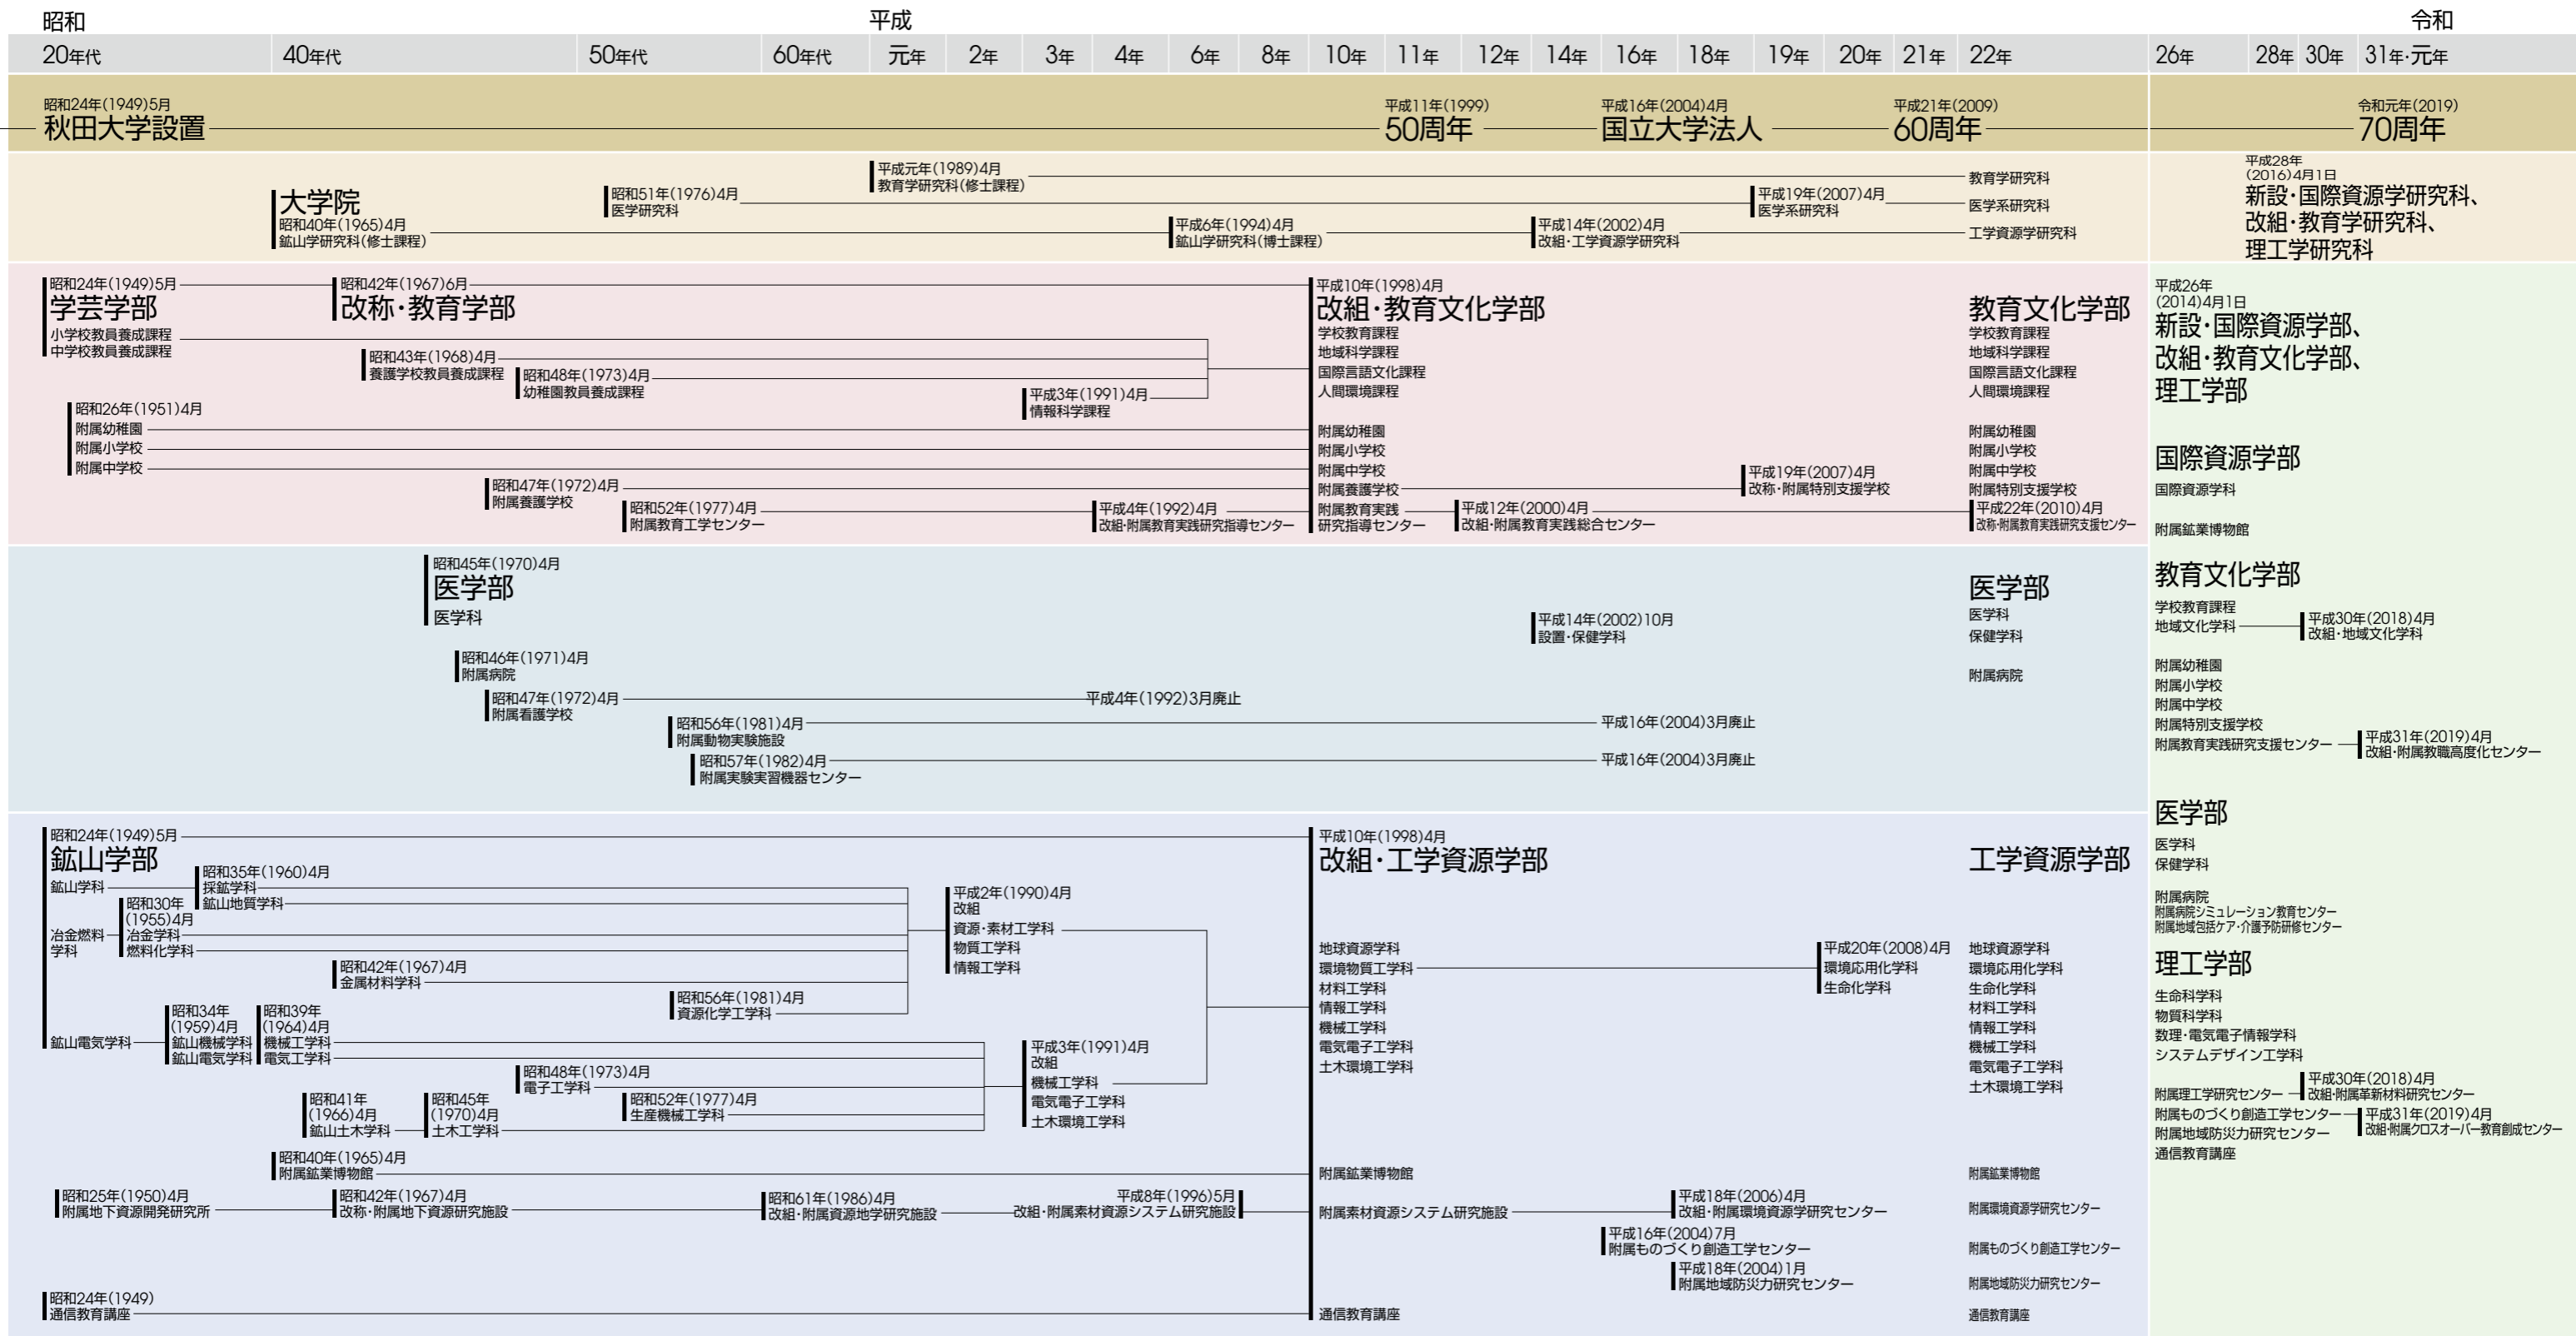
昭和 平成 令和

20年代 40年代 50年代 60年代 元年 2年 3年 4年 6年 8年 10年 11年 12年 14年 16年 18年 19年 20年 21年 22年 26年 28年 30年 31年·元年

昭和24年(1949)5月
秋田大学設置

平成11年(1999)
50周年

平成16年(2004)4月
国立大学法人

平成21年(2009)
60周年

令和元年(2019)
70周年

大学院
昭和40年(1965)4月
鉱山学研究科(修士課程)

昭和51年(1976)4月
医学研究科

平成元年(1989)4月
教育学研究科(修士課程)

平成6年(1994)4月
鉱山学研究科(博士課程)

平成14年(2002)4月
改組·工学資源学研究科

平成19年(2007)4月
医学系研究科

教育学研究科
医学系研究科
工学資源学研究科

平成28年
(2016)4月1日
新設·国際資源学研究科、
改組·教育学研究科、
理工学研究科

昭和24年(1949)5月
学芸学部
小学校教員養成課程
中学校教員養成課程

昭和42年(1967)6月
改称·教育学部

昭和43年(1968)4月
養護学校教員養成課程

昭和48年(1973)4月
幼稚園教員養成課程

平成3年(1991)4月
情報科学課程

昭和26年(1951)4月
附属幼稚園
附属小学校
附属中学校

昭和47年(1972)4月
附属養護学校

昭和52年(1977)4月
附属教育工学センター

平成4年(1992)4月
改組·附属教育実践研究指導センター

平成10年(1998)4月
改組·教育文化学部
学校教育課程
地域科学課程
国際言語文化課程
人間環境課程
附属幼稚園
附属小学校
附属中学校
附属養護学校
附属教育実践
研究指導センター

平成12年(2000)4月
改組·附属教育実践総合センター

平成19年(2007)4月
改称·附属特別支援学校

平成22年(2010)4月
改称·附属教育実践研究支援センター

教育文化学部
学校教育課程
地域科学課程
国際言語文化課程
人間環境課程
附属幼稚園
附属小学校
附属中学校
附属特別支援学校

平成26年
(2014)4月1日
新設·国際資源学部、
改組·教育文化学部、
理工学部

国際資源学部
国際資源学科
附属鉱業博物館

昭和45年(1970)4月
医学部
医学科

昭和46年(1971)4月
附属病院

昭和47年(1972)4月
附属看護学校
平成4年(1992)3月廃止

昭和56年(1981)4月
附属動物実験施設
平成16年(2004)3月廃止

昭和57年(1982)4月
附属実験実習機器センター
平成16年(2004)3月廃止

平成14年(2002)10月
設置·保健学科

医学部
医学科
保健学科
附属病院

教育文化学部
学校教育課程
地域文化学科
平成30年(2018)4月
改組·地域文化学科
附属幼稚園
附属小学校
附属中学校
附属特別支援学校
附属教育実践研究支援センター
平成31年(2019)4月
改組·附属教職高度化センター

医学部
医学科
保健学科
附属病院
附属病院シミュレーション教育センター
附属地域包括ケア·介護予防研修センター

昭和24年(1949)5月
鉱山学部
鉱山学科
冶金燃料学科
鉱山電気学科

昭和30年
(1955)4月
冶金学科
燃料化学科

昭和35年(1960)4月
採鉱学科
鉱山地質学科

昭和42年(1967)4月
金属材料学科

昭和34年
(1959)4月
鉱山機械学科
鉱山電気学科

昭和39年
(1964)4月
機械工学科
電気工学科

昭和56年(1981)4月
資源化学工学科

昭和48年(1973)4月
電子工学科

昭和41年
(1966)4月
鉱山土木学科

昭和45年
(1970)4月
土木工学科

昭和52年(1977)4月
生産機械工学科

平成2年(1990)4月
改組
資源·素材工学科
物質工学科
情報工学科

平成3年(1991)4月
改組
機械工学科
電気電子工学科
土木環境工学科

昭和40年(1965)4月
附属鉱業博物館

昭和25年(1950)4月
附属地下資源開発研究所

昭和42年(1967)4月
改称·附属地下資源研究施設

昭和61年(1986)4月
改組·附属資源地学研究施設

平成8年(1996)5月
改組·附属素材資源システム研究施設

昭和24年(1949)
通信教育講座

平成10年(1998)4月
改組·工学資源学部
地球資源学科
環境物質工学科
材料工学科
情報工学科
機械工学科
電気電子工学科
土木環境工学科
附属鉱業博物館
附属素材資源システム研究施設
通信教育講座

平成20年(2008)4月
環境応用化学科
生命化学科

平成18年(2006)4月
改組·附属環境資源学研究センター

平成16年(2004)7月
附属ものづくり創造工学センター

平成18年(2004)1月
附属地域防災力研究センター

工学資源学部
地球資源学科
環境応用化学科
生命化学科
材料工学科
情報工学科
機械工学科
電気電子工学科
土木環境工学科
附属鉱業博物館
附属環境資源学研究センター
附属ものづくり創造工学センター
附属地域防災力研究センター
通信教育講座

理工学部
生命科学科
物質科学科
数理·電気電子情報学科
システムデザイン工学科
附属理工学研究センター
平成30年(2018)4月
改組·附属革新材料研究センター
附属ものづくり創造工学センター
平成31年(2019)4月
改組·附属クロスオーバー教育創成センター
附属地域防災力研究センター
通信教育講座